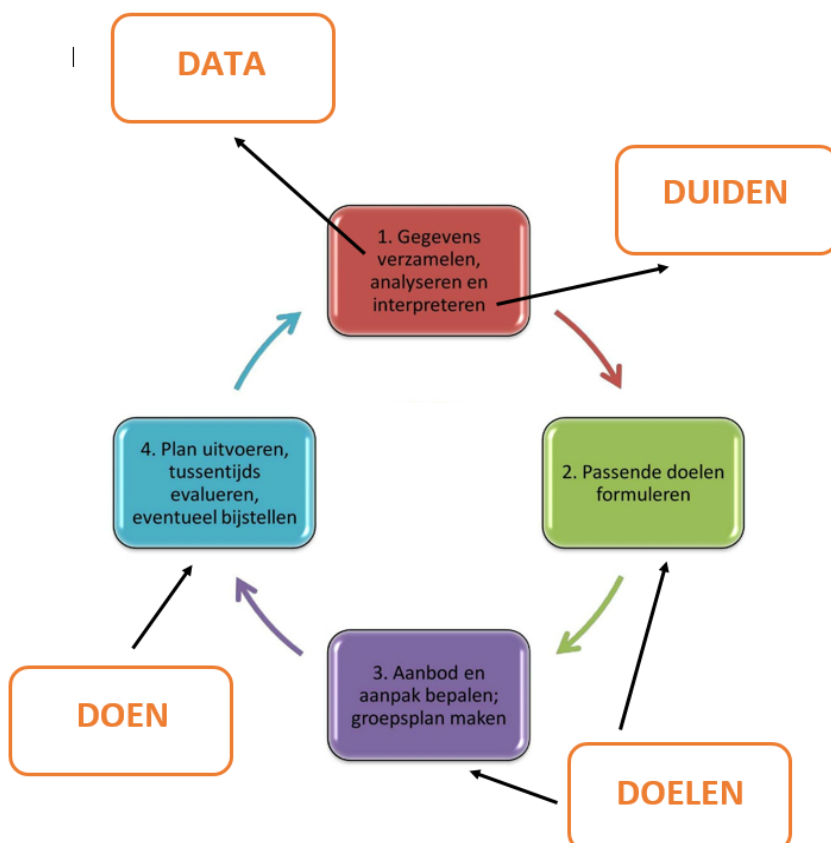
DATA

DUIDEN

1. Gegevens verzamelen, analyseren en interpreteren

2. Passende doelen formuleren

3. Aanbod en aanpak bepalen; groepsplan maken

4. Plan uitvoeren, tussentijds evalueren, eventueel bijstellen

DOEN

DOELEN